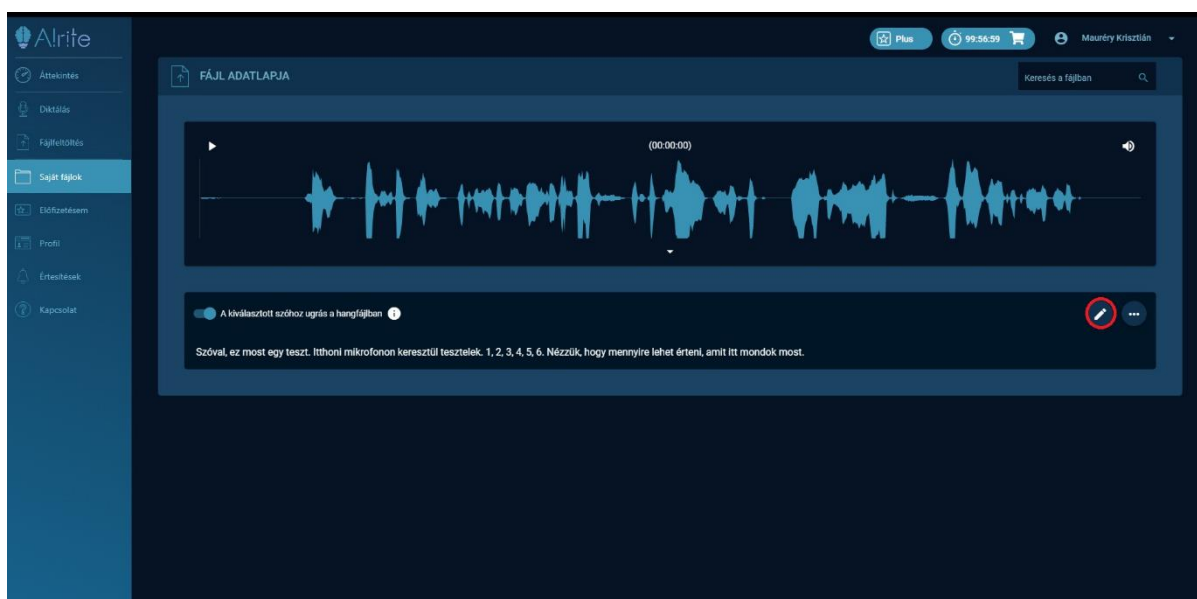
Alrite

Áttekintés
Diktálás
Fájlfeltöltés
Saját fájlok
Előfizetésem
Profil
Értesítések
Kapcsolat

Plus
99:56:59
Mauréry Krisztián

FÁJL ADATLAPJA

Keresés a fájlban

(00:00:00)

A kiválasztott szóhoz ugrás a hangfájlban

Szóval, ez most egy teszt. Itthoni mikrofonon keresztül tesztelek. 1, 2, 3, 4, 5, 6. Nézzük, hogy mennyire lehet érteni, amit itt mondok most.